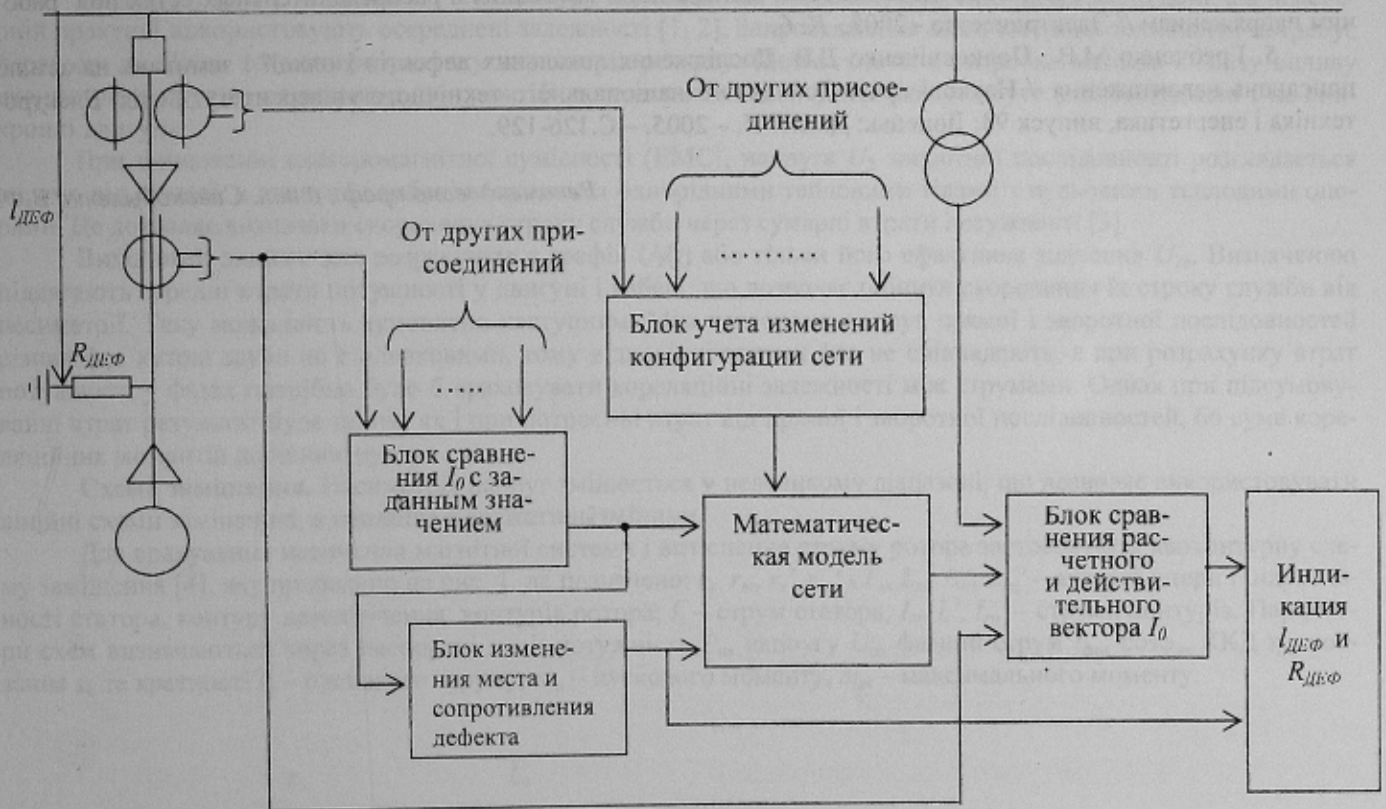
От других присоединений

$l_{ДЕФ}$

От других присоединений

.....

Блок учета изменений конфигурации сети

$R_{ДЕФ}$

.....

Блок сравнения $I_0$ с заданным значением

Математическая модель сети

Блок сравнения расчетного и действительного вектора $I_0$

Индикация $l_{ДЕФ}$ и $R_{ДЕФ}$

Блок изменения места и сопротивления дефекта